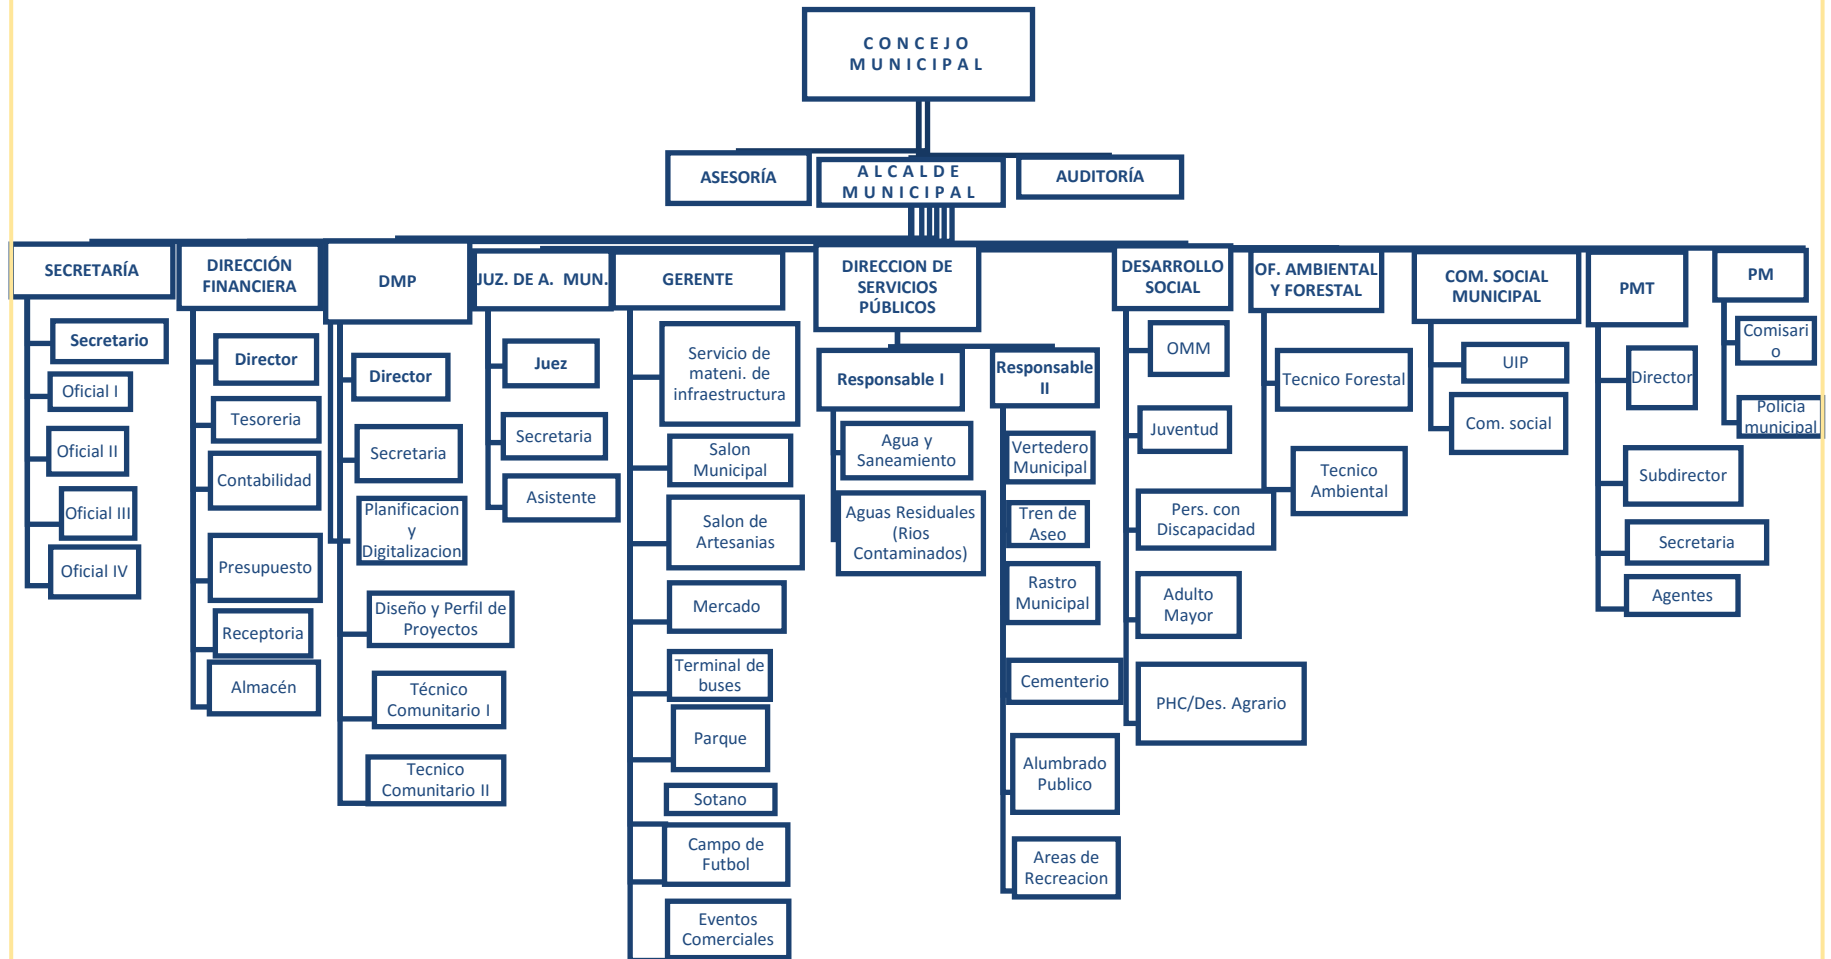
CONCEJO MUNICIPAL

ASESORÍA

ALCALDE MUNICIPAL

AUDITORÍA

SECRETARÍA

Secretario

Oficial I

Oficial II

Oficial III

Oficial IV

DIRECCIÓN FINANCIERA

Director

Tesoreria

Contabilidad

Presupuesto

Receptoria

Almacén

DMP

Director

Secretaria

Planificacion y Digitalizacion

Diseño y Perfil de Proyectos

Técnico Comunitario I

Tecnico Comunitario II

JUZ. DE A. MUN.

Juez

Secretaria

Asistente

GERENTE

Servicio de mateni. de infraestructura

Salon Municipal

Salon de Artesanias

Mercado

Terminal de buses

Parque

Sotano

Campo de Futbol

Eventos Comerciales

DIRECCION DE SERVICIOS PÚBLICOS

Responsable I

Agua y Saneamiento

Aguas Residuales (Rios Contaminados)

Responsable II

Vertedero Municipal

Tren de Aseo

Rastro Municipal

Cementerio

Alumbrado Publico

Areas de Recreacion

DESARROLLO SOCIAL

OMM

Juventud

Pers. con Discapacidad

Adulto Mayor

PHC/Des. Agrario

OF. AMBIENTAL Y FORESTAL

Tecnico Forestal

Tecnico Ambiental

COM. SOCIAL MUNICIPAL

UIP

Com. social

PMT

Director

Subdirector

Secretaria

Agentes

PM

Comisario

Policia municipal